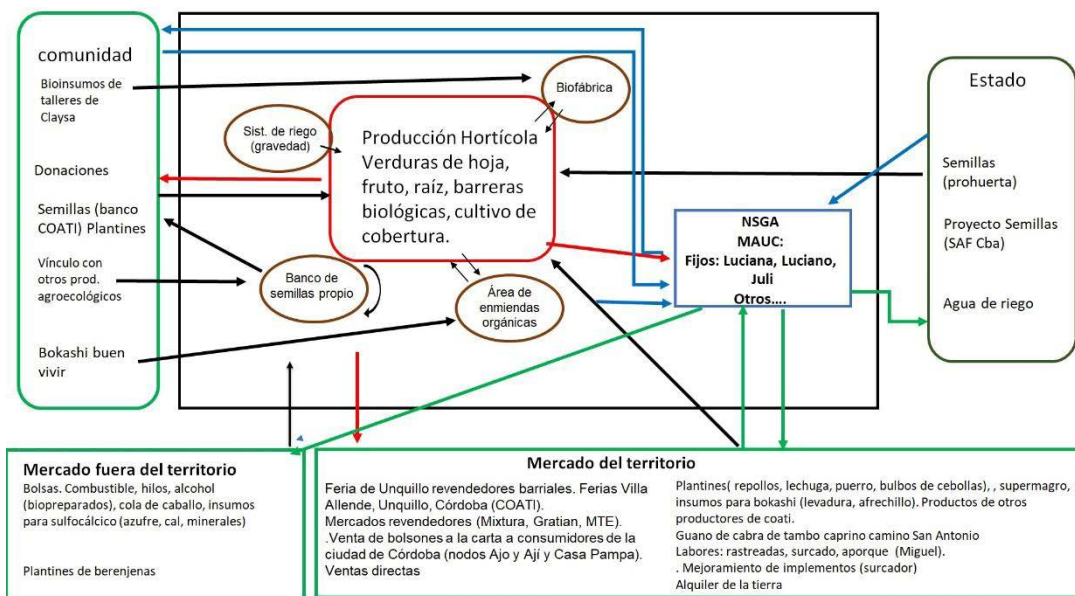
comunidad

Bioinsumos de talleres de Claysa

Donaciones

Semillas (banco COATI) Plantines

Vínculo con otros prod. agroecológicos

Bokashi buen vivir

Biofábrica

Sist. de riego (gravedad)

Producción Hortícola Verduras de hoja, fruto, raíz, barreras biológicas, cultivo de cobertura.

Banco de semillas propio

Área de enmiendas orgánicas

NSGA
MAUC:
Fijos: Luciana, Luciano, Juli
Otros….

Estado

Semillas (prohuerta)

Proyecto Semillas (SAF Cba)

Agua de riego

Mercado fuera del territorio
Bolsas. Combustible, hilos, alcohol (biopreparados), cola de caballo, insumos para sulfocálcico (azufre, cal, minerales)

Plantines de berenjenas

Mercado del territorio
Feria de Unquillo revendedores barriales. Ferias Villa Allende, Unquillo, Córdoba (COATI).
Mercados revendedores (Mixtura, Gratian, MTE).
.Venta de bolsones a la carta a consumidores de la ciudad de Córdoba (nodos Ajo y Ají y Casa Pampa).
Ventas directas

Plantines( repollos, lechuga, puerro, bulbos de cebollas), , supermagro, insumos para bokashi (levadura, afrechillo). Productos de otros productores de coati.
Guano de cabra de tambo caprino camino San Antonio
Labores: rastreadas, surcado, aporque (Miguel).
. Mejoramiento de implementos (surcador)
Alquiler de la tierra